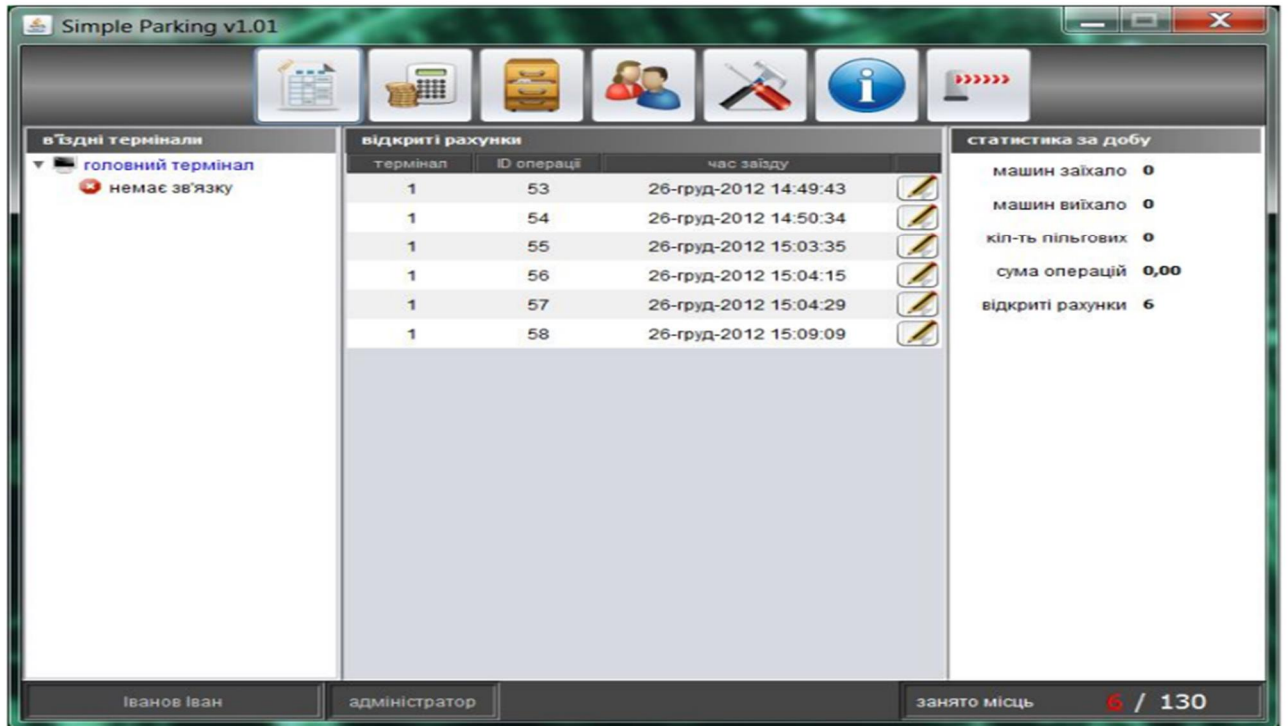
Simple Parking v1.01

в'їздні термінали

головний термінал

немає зв'язку

відкриті рахунки

| термінал | ID операції | час заїзду |
|---|---|---|
| 1 | 53 | 26-груд-2012 14:49:43 |
| 1 | 54 | 26-груд-2012 14:50:34 |
| 1 | 55 | 26-груд-2012 15:03:35 |
| 1 | 56 | 26-груд-2012 15:04:15 |
| 1 | 57 | 26-груд-2012 15:04:29 |
| 1 | 58 | 26-груд-2012 15:09:09 |

статистика за добу

машин заїхало 0

машин виїхало 0

кіл-ть пільгових 0

сума операцій 0,00

відкриті рахунки 6

Іванов Іван

адміністратор

занято місць 6 / 130